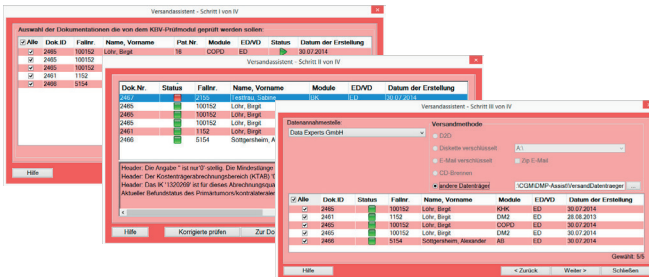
Versandassistent - Schritt I von IV

Auswahl der Dokumentationen die von dem KBV-Prüfmodul geprüft werden sollen:

| Alle | Dok.ID | Fallnr. | Name, Vorname | Pat.Nr. | Module | ED/VD | Status | Datum der Erstellung |
|---|---|---|---|---|---|---|---|---|
| ✓ | 2485 | 100152 | Löhr, Birgit | 16 | COPD | ED | | 30.07.2014 |
| ✓ | 2465 | 100152 | | | | | | |
| ✓ | 2465 | 100152 | | | | | | |
| ✓ | 2461 | 1152 | | | | | | |
| ✓ | 2466 | 5154 | | | | | | |

Hilfe

Versandassistent - Schritt II von IV

| Dok.Nr. | Status | Fallnr. | Name, Vorname | Module | ED/VD | Datum der Erstellung |
|---|---|---|---|---|---|---|
| 2467 | | 2150 | Testfrau, Sabine | KHK | ED | 30.07.2014 |
| 2465 | | 100152 | Löhr, Birgit | | | |
| 2465 | | 100152 | Löhr, Birgit | | | |
| 2485 | | 100152 | Löhr, Birgit | | | |
| 2461 | | 1152 | Löhr, Birgit | | | |
| 2466 | | 5154 | Söttgersheim, Alex | | | |

Header: Die Angabe " ist nur '0' stellig. Die Mindestlänge
Header: Der Kostenträgerabrechnungsbereich (KTAB) '
Header: Das IK '1320209' ist für dieses Abrechnungsqu
Aktueller Befundstatus des Primärtumors/kontralateral

Hilfe | Korrigierte prüfen | Zur Do

Versandassistent - Schritt III von IV

Datenannahmestelle:
Data Experts GmbH

Versandmethode
D2D
Diskette verschlüsselt A:\
E-Mail verschlüsselt
Zip E-Mail
CD-Brennen
andere Datenträger C:\CGM\DMP-Assist\VersandDatentraeger ...

| Alle | Dok.ID | Status | Fallnr. | Name, Vorname | Module | ED/VD | Datum der Erstellung |
|---|---|---|---|---|---|---|---|
| ✓ | 2465 | | 100152 | Löhr, Birgit | KHK | ED | 30.07.2014 |
| ✓ | 2461 | | 1152 | Löhr, Birgit | DM2 | ED | 28.08.2013 |
| ✓ | 2485 | | 100152 | Löhr, Birgit | COPD | ED | 30.07.2014 |
| ✓ | 2465 | | 100152 | Löhr, Birgit | DM2 | ED | 30.07.2014 |
| ✓ | 2466 | | 5154 | Söttgersheim, Alexander | AB | ED | 30.07.2014 |

Gewählt: 5/5

Hilfe | < Zurück | Weiter > | Schließen